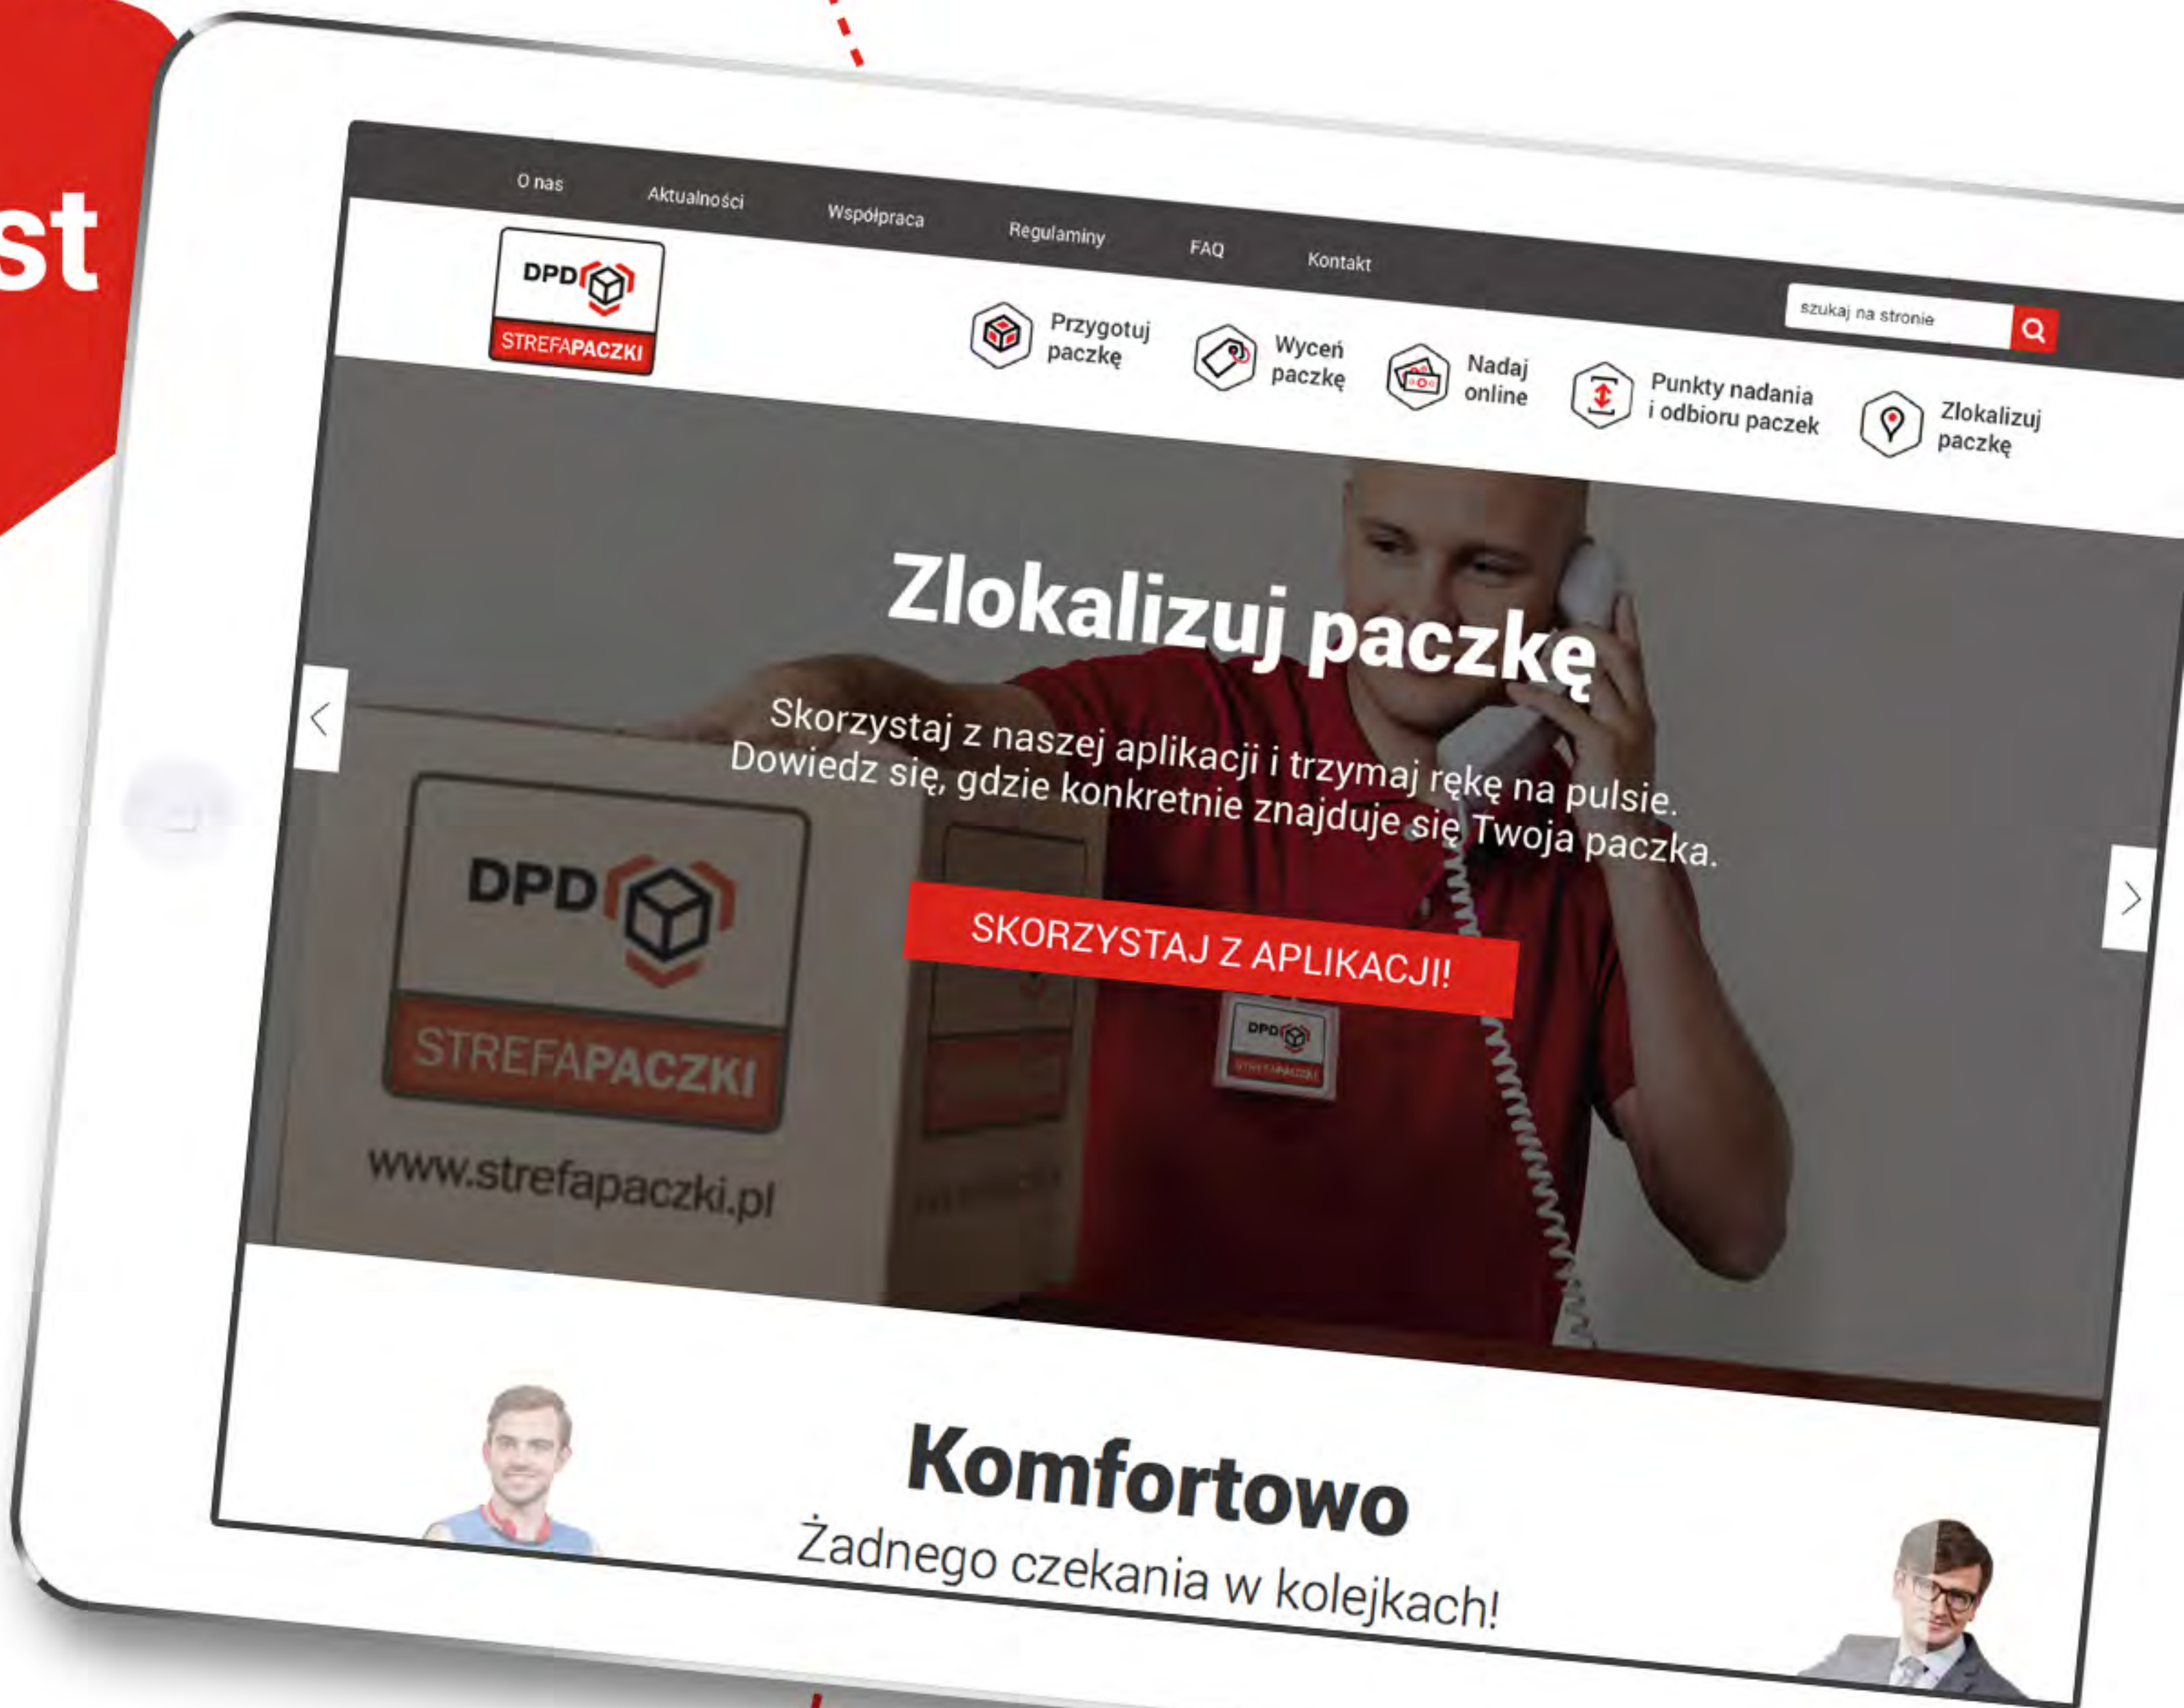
st

O nas Aktualności Współpraca Regulaminy FAQ Kontakt

DPD
STREFAPACZKI

Przygotuj paczkę
Wyceń paczkę
Nadaj online
Punkty nadania i odbioru paczek
Zlokalizuj paczkę

szukaj na stronie

Zlokalizuj paczkę

Skorzystaj z naszej aplikacji i trzymaj rękę na pulsie.
Dowiedz się, gdzie konkretnie znajduje się Twoja paczka.

SKORZYSTAJ Z APLIKACJI!

DPD
STREFAPACZKI
www.strefapaczki.pl

Komfortowo
Żadnego czekania w kolejkach!